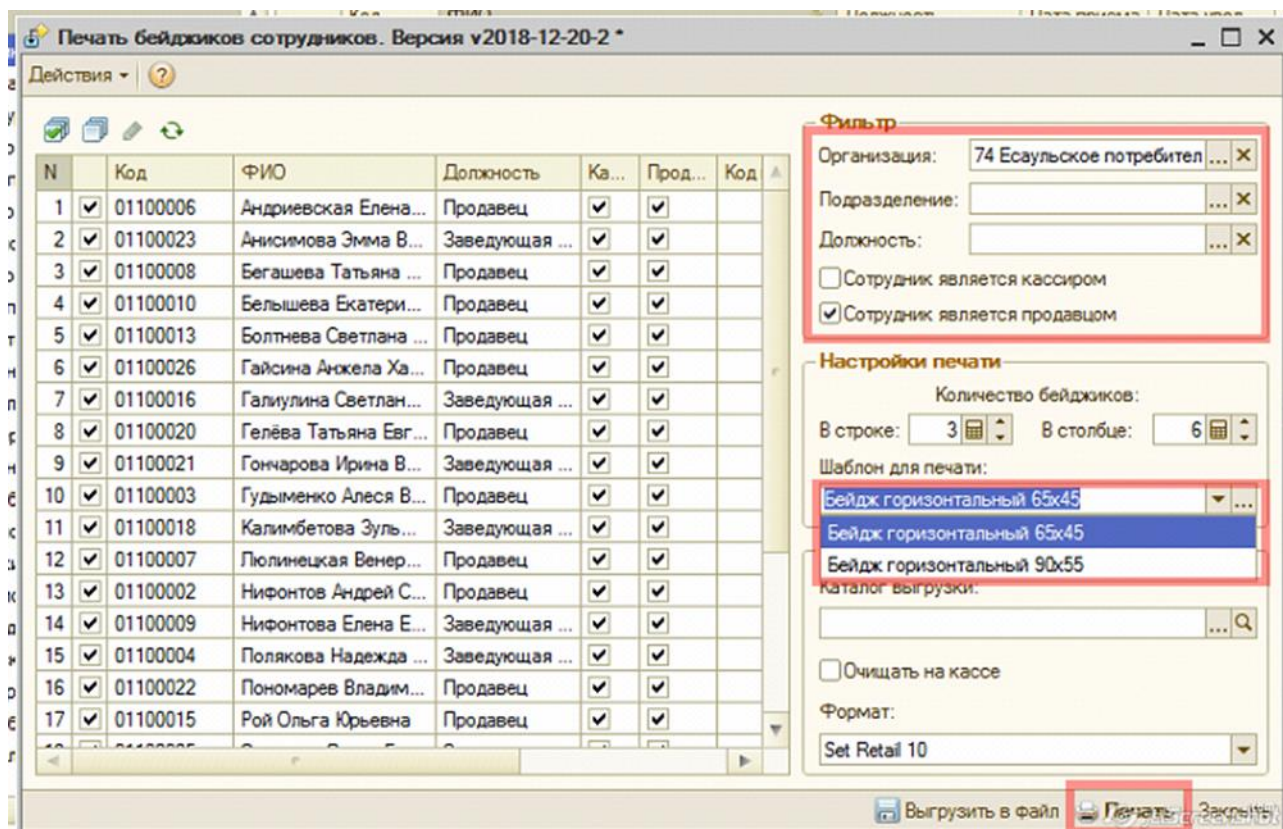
Печать бейджиков сотрудников. Версия v2018-12-20-2 *

Действия ▾ ?

| N | | Код | ФИО | Должность | Ка... | Прод... | Код |
|---|---|---|---|---|---|---|---|
| 1 | ✔ | 01100006 | Андриевская Елена... | Продавец | ✔ | ✔ | |
| 2 | ✔ | 01100023 | Анисимова Эмма В... | Заведующая ... | ✔ | ✔ | |
| 3 | ✔ | 01100008 | Бегашева Татьяна ... | Продавец | ✔ | ✔ | |
| 4 | ✔ | 01100010 | Белышева Екатери... | Продавец | ✔ | ✔ | |
| 5 | ✔ | 01100013 | Болтнева Светлана ... | Продавец | ✔ | ✔ | |
| 6 | ✔ | 01100026 | Гайсина Анжела Ха... | Продавец | ✔ | ✔ | |
| 7 | ✔ | 01100016 | Галиулина Светлан... | Заведующая ... | ✔ | ✔ | |
| 8 | ✔ | 01100020 | Гелёва Татьяна Евг... | Продавец | ✔ | ✔ | |
| 9 | ✔ | 01100021 | Гончарова Ирина В... | Заведующая ... | ✔ | ✔ | |
| 10 | ✔ | 01100003 | Гудыменко Алеся В... | Продавец | ✔ | ✔ | |
| 11 | ✔ | 01100018 | Калимбетова Зуль... | Заведующая ... | ✔ | ✔ | |
| 12 | ✔ | 01100007 | Люлинецкая Венер... | Продавец | ✔ | ✔ | |
| 13 | ✔ | 01100002 | Нифонтов Андрей С... | Продавец | ✔ | ✔ | |
| 14 | ✔ | 01100009 | Нифонтова Елена Е... | Заведующая ... | ✔ | ✔ | |
| 15 | ✔ | 01100004 | Полякова Надежда ... | Заведующая ... | ✔ | ✔ | |
| 16 | ✔ | 01100022 | Пономарев Владим... | Продавец | ✔ | ✔ | |
| 17 | ✔ | 01100015 | Рой Ольга Юрьевна | Продавец | ✔ | ✔ | |

Фильтр
Организация: 74 Есаульское потребител
Подразделение:
Должность:
Сотрудник является кассиром
Сотрудник является продавцом

Настройки печати
Количество бейджиков:
В строке: 3 В столбце: 6
Шаблон для печати:
Бейдж горизонтальный 65х45
Бейдж горизонтальный 65х45
Бейдж горизонтальный 90х55
Каталог выгрузки:
Очищать на кассе
Формат:
Set Retail 10

Выгрузить в файл Печать Закрыть